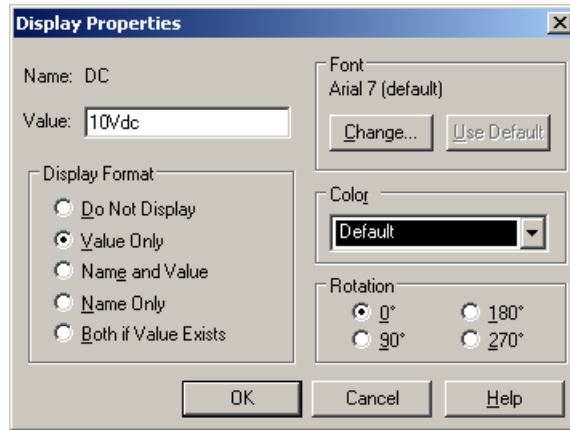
Display Properties

Name: DC

Value: 10Vdc

Display Format

Do Not Display

Value Only

Name and Value

Name Only

Both if Value Exists

Font

Arial 7 (default)

Change...

Use Default

Color

Default

Rotation

0°

180°

90°

270°

OK

Cancel

Help